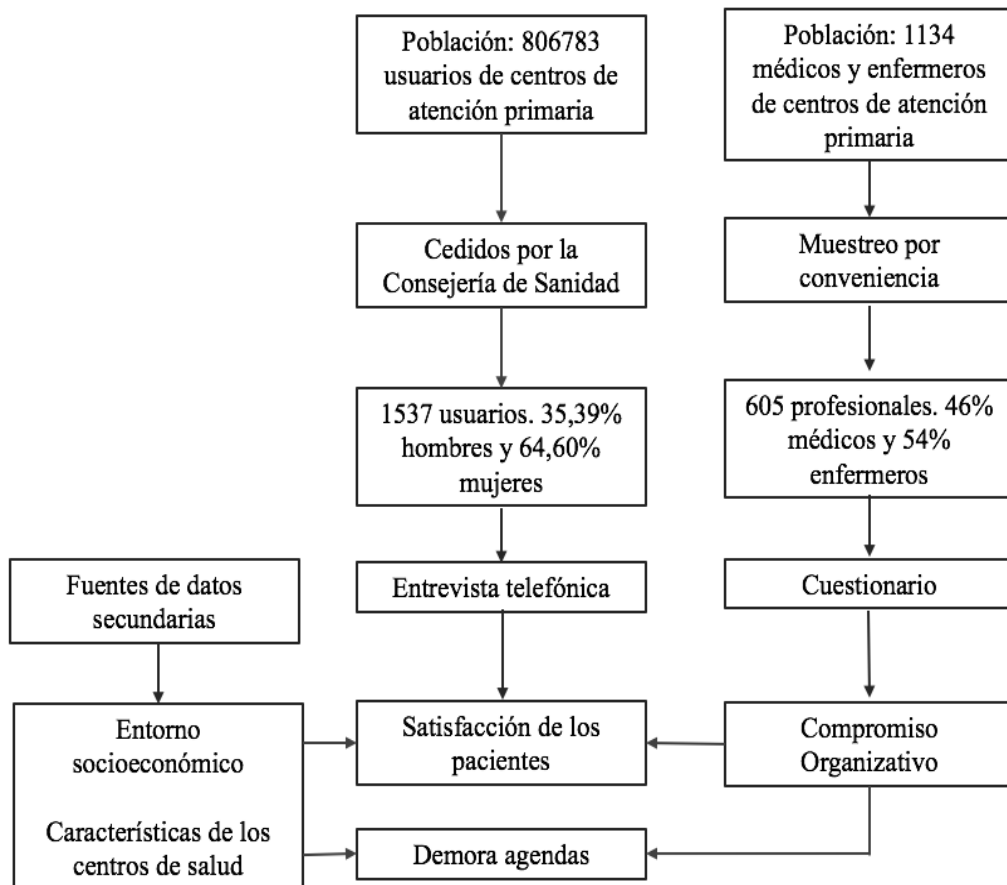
Población: 806783 usuarios de centros de atención primaria

Población: 1134 médicos y enfermeros de centros de atención primaria

Cedidos por la Consejería de Sanidad

Muestreo por conveniencia

1537 usuarios. 35,39% hombres y 64,60% mujeres

605 profesionales. 46% médicos y 54% enfermeros

Fuentes de datos secundarias

Entrevista telefónica

Cuestionario

Entorno socioeconómico

Características de los centros de salud

Satisfacción de los pacientes

Compromiso Organizativo

Demora agendas